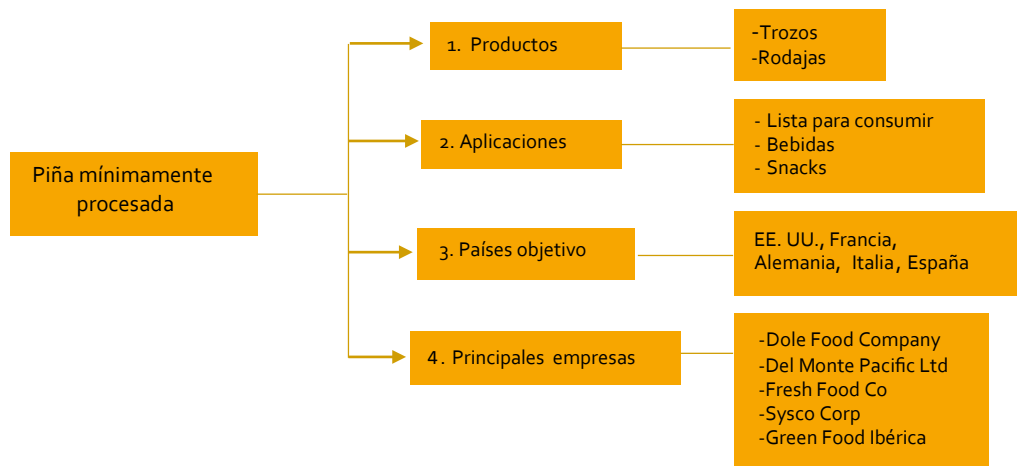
Piña mínimamente procesada

1. Productos

-Trozos
-Rodajas

2. Aplicaciones

- Lista para consumir
- Bebidas
- Snacks

3. Países objetivo

EE. UU., Francia, Alemania, Italia, España

4. Principales empresas

-Dole Food Company
-Del Monte Pacific Ltd
-Fresh Food Co
-Sysco Corp
-Green Food Ibérica